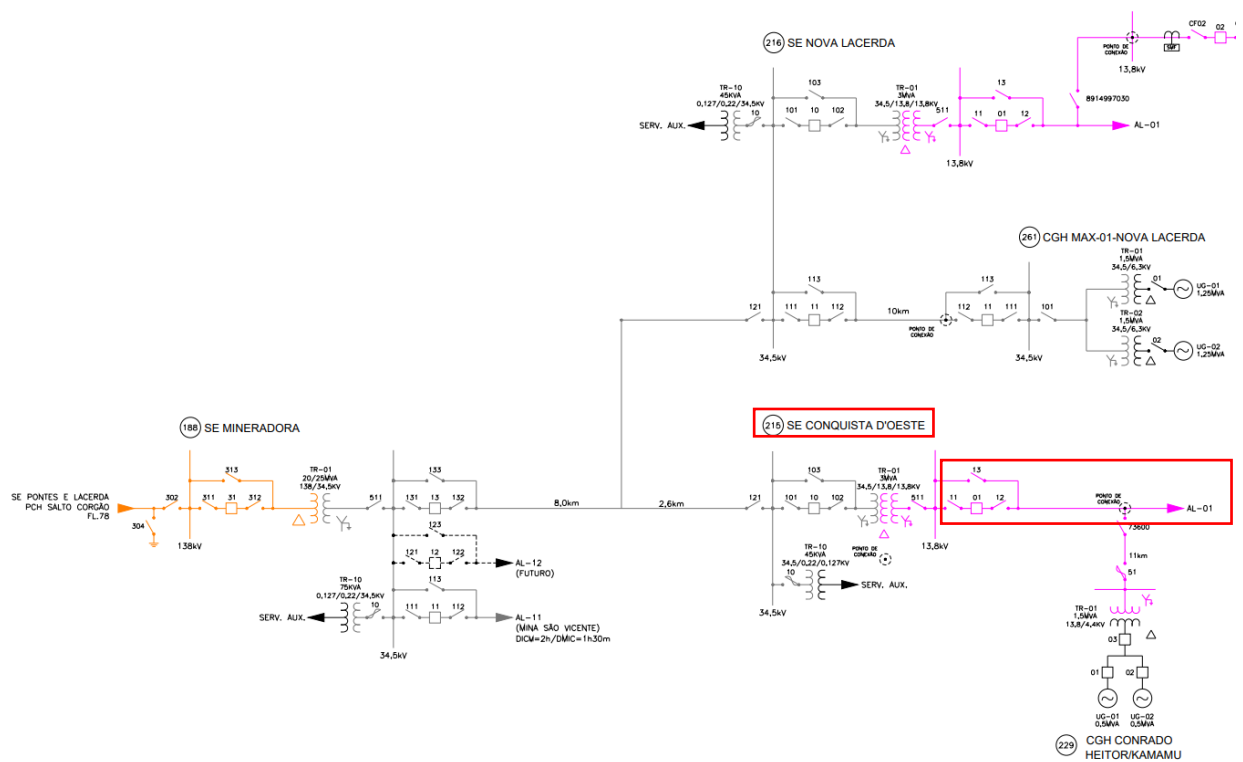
216 SE NOVA LACERDA

CF02
02
PONTO DE CONEXÃO
SMF
13,8kV

TR-10
45KVA
0,127/0,22/34,5KV
10
SERV. AUX.

103
101 10 102

TR-01
3MVA
34,5/13,8/13,8KV
511

13
11 01 12
8914997030
AL-01
13,8kV

261 CGH MAX-01-NOVA LACERDA

113
121
111 11 112
10km
PONTO DE CONEXÃO
113
112 11 111
101
34,5kV
34,5kV

TR-01
1,5MVA
34,5/6,3KV
01
UG-01
1,25MVA

TR-02
1,5MVA
34,5/6,3KV
02
UG-02
1,25MVA

188 SE MINERADORA

215 SE CONQUISTA D'OESTE

SE PONTES E LACERDA
PCH SALTO CORGÃO
FL.78
302
304
313
311 31 312
138kV

TR-01
20/25MVA
138/34,5KV
511

133
131 13 132
8,0km
2,6km
123
121 12 122
AL-12
(FUTURO)

TR-10
75KVA
0,127/0,22/34,5KV
10
SERV. AUX.
113
111 11 112
AL-11
(MINA SÃO VICENTE)
DICM=2h/DMIC=1h30m
34,5kV

103
121
101 10 102
TR-01
3MVA
34,5/13,8/13,8KV
511
13,8kV
13
11 01 12
PONTO DE CONEXÃO
AL-01
73600
11km
51

TR-10
45KVA
34,5/0,22/0,127KV
10
PONTO DE CONEXÃO
SERV. AUX.
34,5kV

TR-01
1,5MVA
13,8/4,4KV
03
01 02
UG-01
0,5MVA
UG-02
0,5MVA

229 CGH CONRADO
HEITOR/KAMAMU